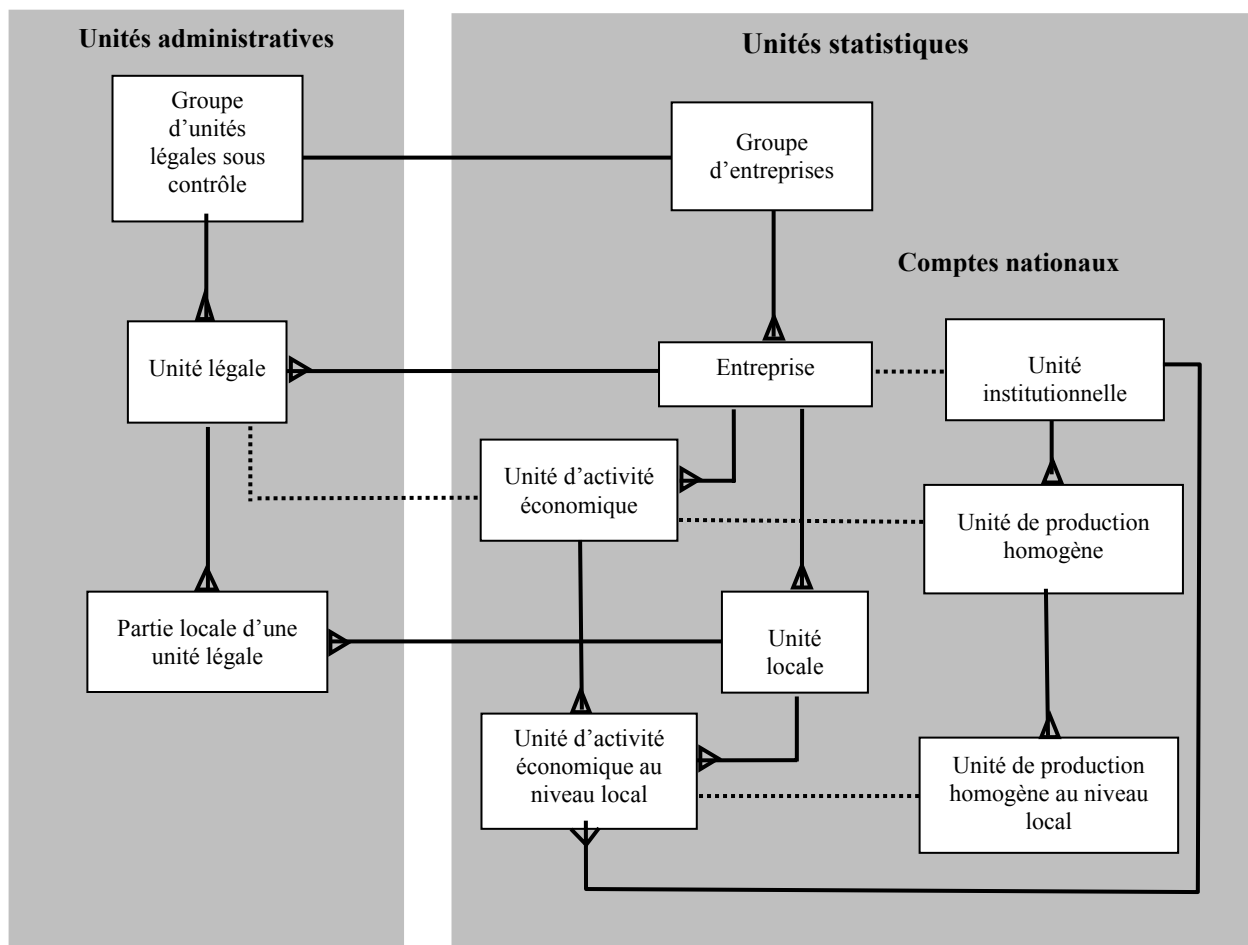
Unités administratives

Unités statistiques

Groupe d'unités légales sous contrôle

Groupe d'entreprises

Comptes nationaux

Unité légale

Entreprise

Unité institutionnelle

Unité d'activité économique

Unité de production homogène

Partie locale d'une unité légale

Unité locale

Unité d'activité économique au niveau local

Unité de production homogène au niveau local